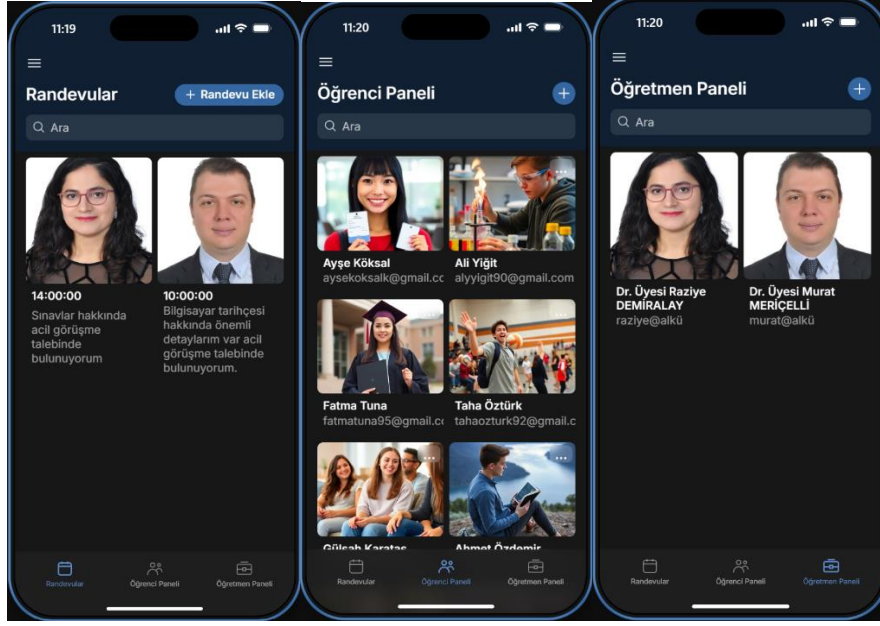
11:19

Randevular

+ Randevu Ekle

Ara

14:00:00
Sınavlar hakkında acil görüşme talebinde bulunuyorum

10:00:00
Bilgisayar tarihçesi hakkında önemli detaylarım var acil görüşme talebinde bulunuyorum.

Randevular
Öğrenci Paneli
Öğretmen Paneli

11:20

Öğrenci Paneli

+

Ara

Ayşe Köksal
aysekoksalk@gmail.cc

Ali Yiğit
alyyigit90@gmail.com

Fatma Tuna
fatmatuna95@gmail.cc

Taha Öztürk
tahaozturk92@gmail.c

Gülşah Karataş

Ahmet Özdemir

Randevular
Öğrenci Paneli
Öğretmen Paneli

11:20

Öğretmen Paneli

+

Ara

Dr. Üyesi Raziye DEMİRALAY
raziye@alkü

Dr. Üyesi Murat MERİÇELLİ
murat@alkü

Randevular
Öğrenci Paneli
Öğretmen Paneli